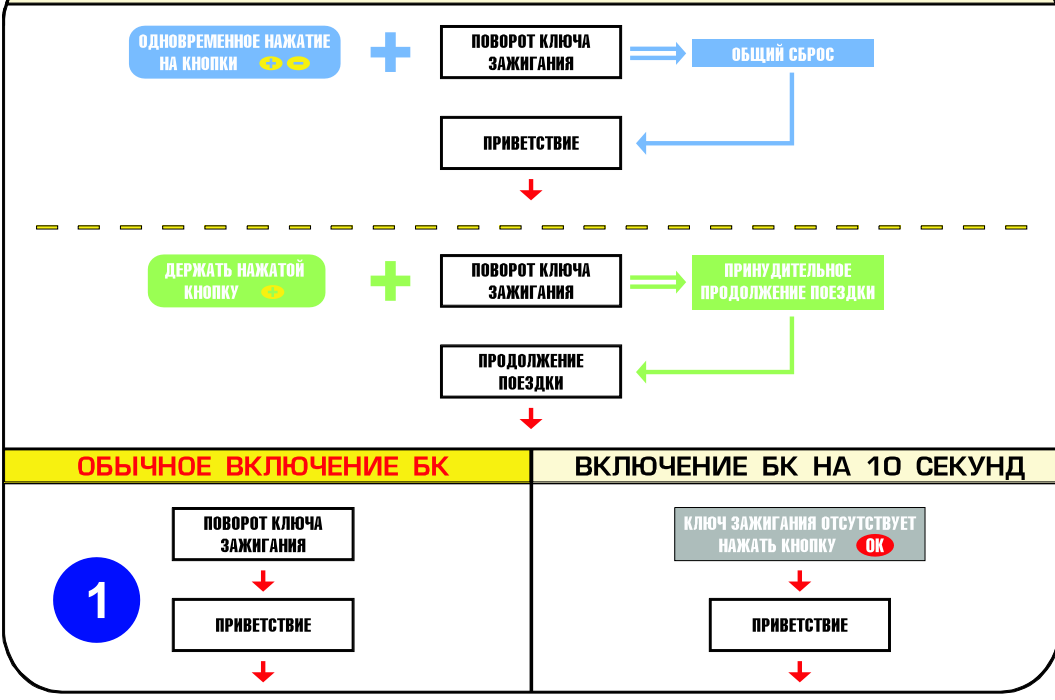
ОДНОВРЕМЕННОЕ НАЖАТИЕ НА КНОПКИ + −

ПОВОРОТ КЛЮЧА ЗАЖИГАНИЯ

ОБЩИЙ СБРОС

ПРИВЕТСТВИЕ

ДЕРЖАТЬ НАЖАТОЙ КНОПКУ +

ПОВОРОТ КЛЮЧА ЗАЖИГАНИЯ

ПРИНУДИТЕЛЬНОЕ ПРОДОЛЖЕНИЕ ПОЕЗДКИ

ПРОДОЛЖЕНИЕ ПОЕЗДКИ

ОБЫЧНОЕ ВКЛЮЧЕНИЕ БК

ВКЛЮЧЕНИЕ БК НА 10 СЕКУНД

ПОВОРОТ КЛЮЧА ЗАЖИГАНИЯ

1

ПРИВЕТСТВИЕ

КЛЮЧ ЗАЖИГАНИЯ ОТСУТСТВУЕТ НАЖАТЬ КНОПКУ OK

ПРИВЕТСТВИЕ